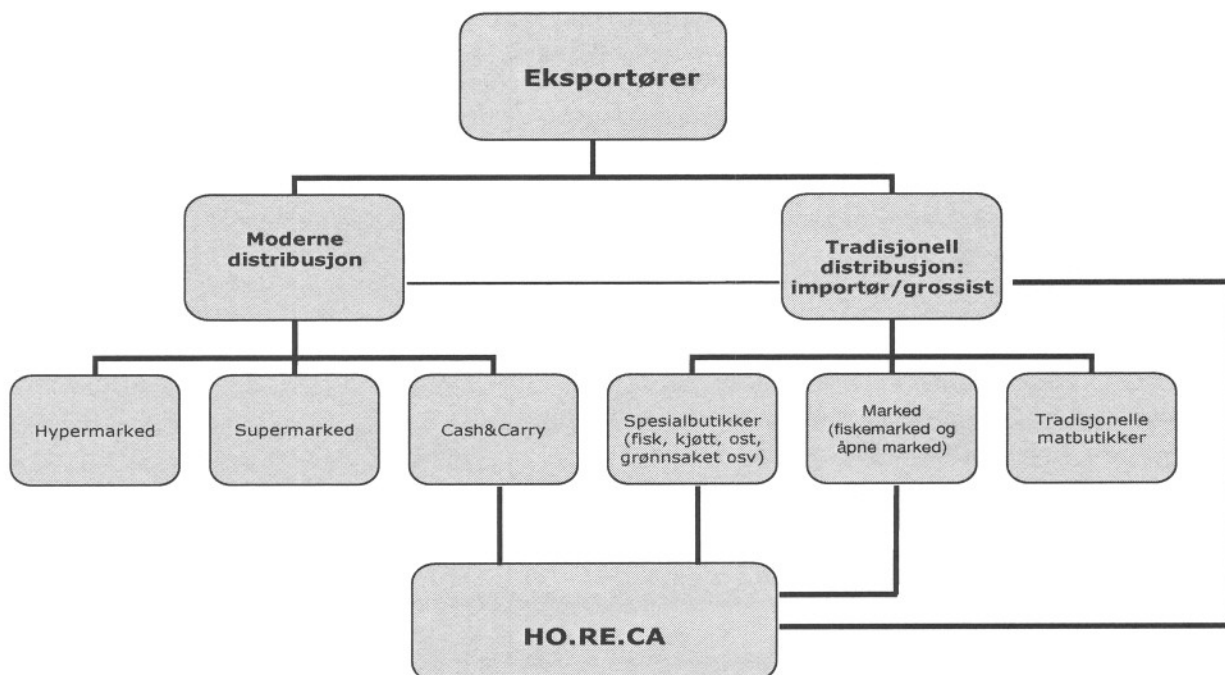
Eksportører

Moderne distribusjon

Tradisjonell distribusjon: importør/grossist

Hypermarked

Supermarked

Cash&Carry

Spesialbutikker (fisk, kjøtt, ost, grønnsaket osv)

Marked (fiskemarked og åpne marked)

Tradisjonelle matbutikker

HO.RE.CA